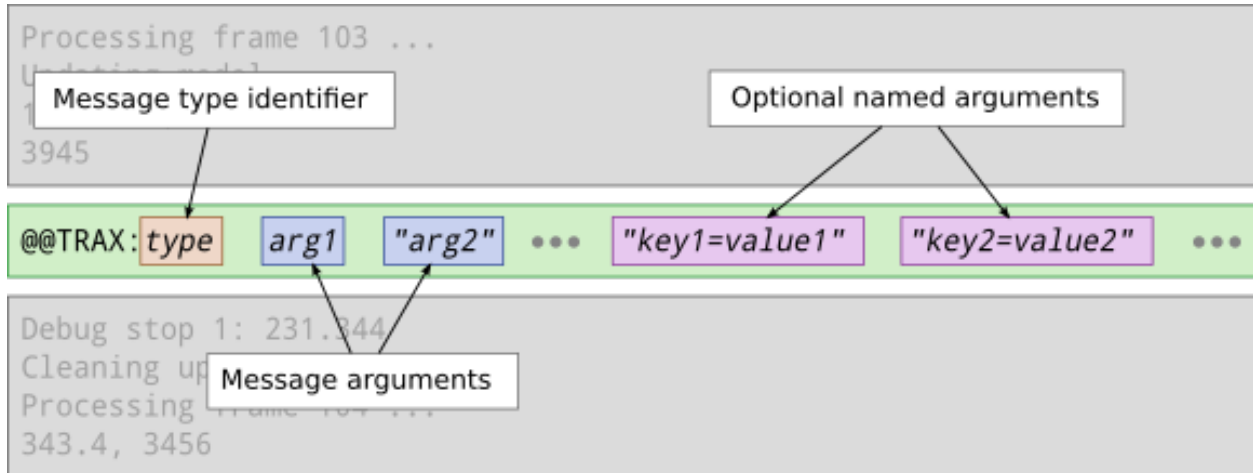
Processing frame 103 ...
U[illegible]
1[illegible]
3945

Message type identifier

Optional named arguments

@@TRAX:type arg1 "arg2" ••• "key1=value1" "key2=value2" •••

Debug stop 1: 231.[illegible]44
Cleaning up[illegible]
Processing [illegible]
343.4, 3456

Message arguments